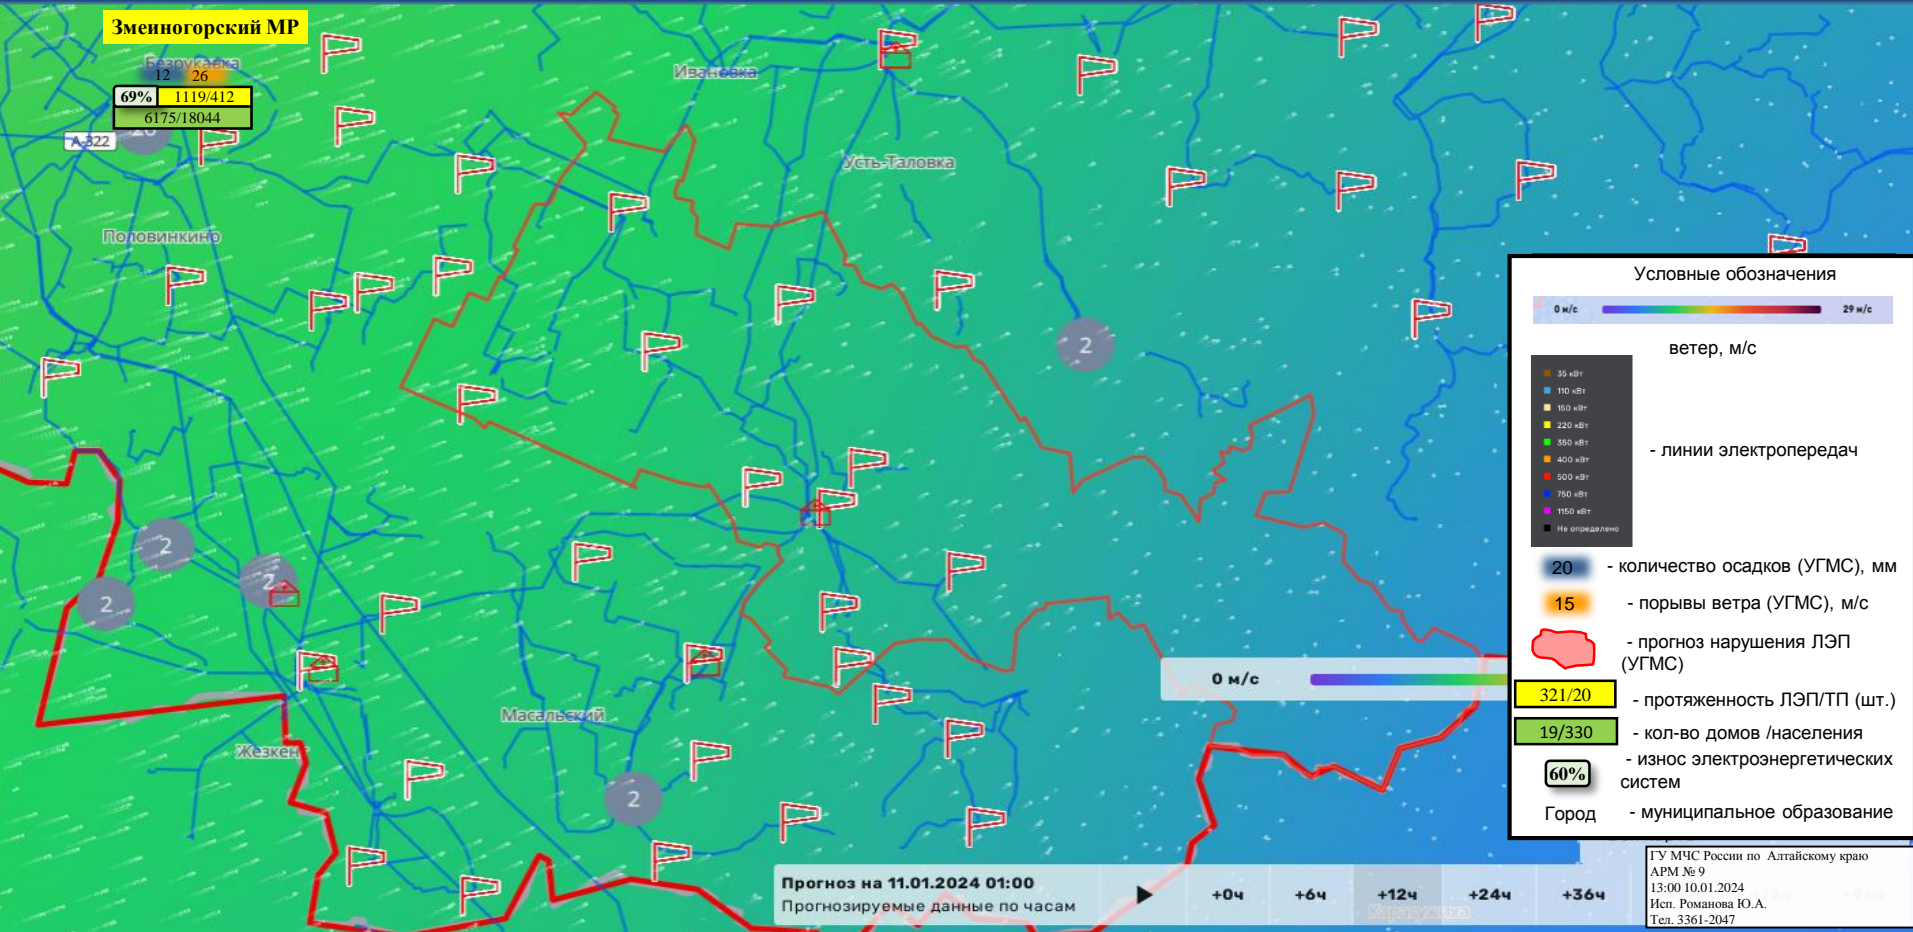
Змеиногорский МР

Безрукавка

12 26

69% 1119/412

6175/18044

А-322

Ивановка

Усть-Таловка

Половинкино

2

2

2

2

2

Масальский

Жезкент

0 м/с

Условные обозначения

0 м/с 29 м/с

ветер, м/с

35 кВт
110 кВт
150 кВт
220 кВт
330 кВт
400 кВт
500 кВт
750 кВт
1150 кВт
Не определено

- линии электропередач

20 - количество осадков (УГМС), мм

15 - порывы ветра (УГМС), м/с

- прогноз нарушения ЛЭП (УГМС)

321/20 - протяженность ЛЭП/ТП (шт.)

19/330 - кол-во домов /населения

60% - износ электроэнергетических систем

Город - муниципальное образование

Прогноз на 11.01.2024 01:00
Прогнозируемые данные по часам

+0ч +6ч +12ч +24ч +36ч

ГУ МЧС России по Алтайскому краю
АРМ № 9
13:00 10.01.2024
Исп. Романова Ю.А.
Тел. 3361-2047